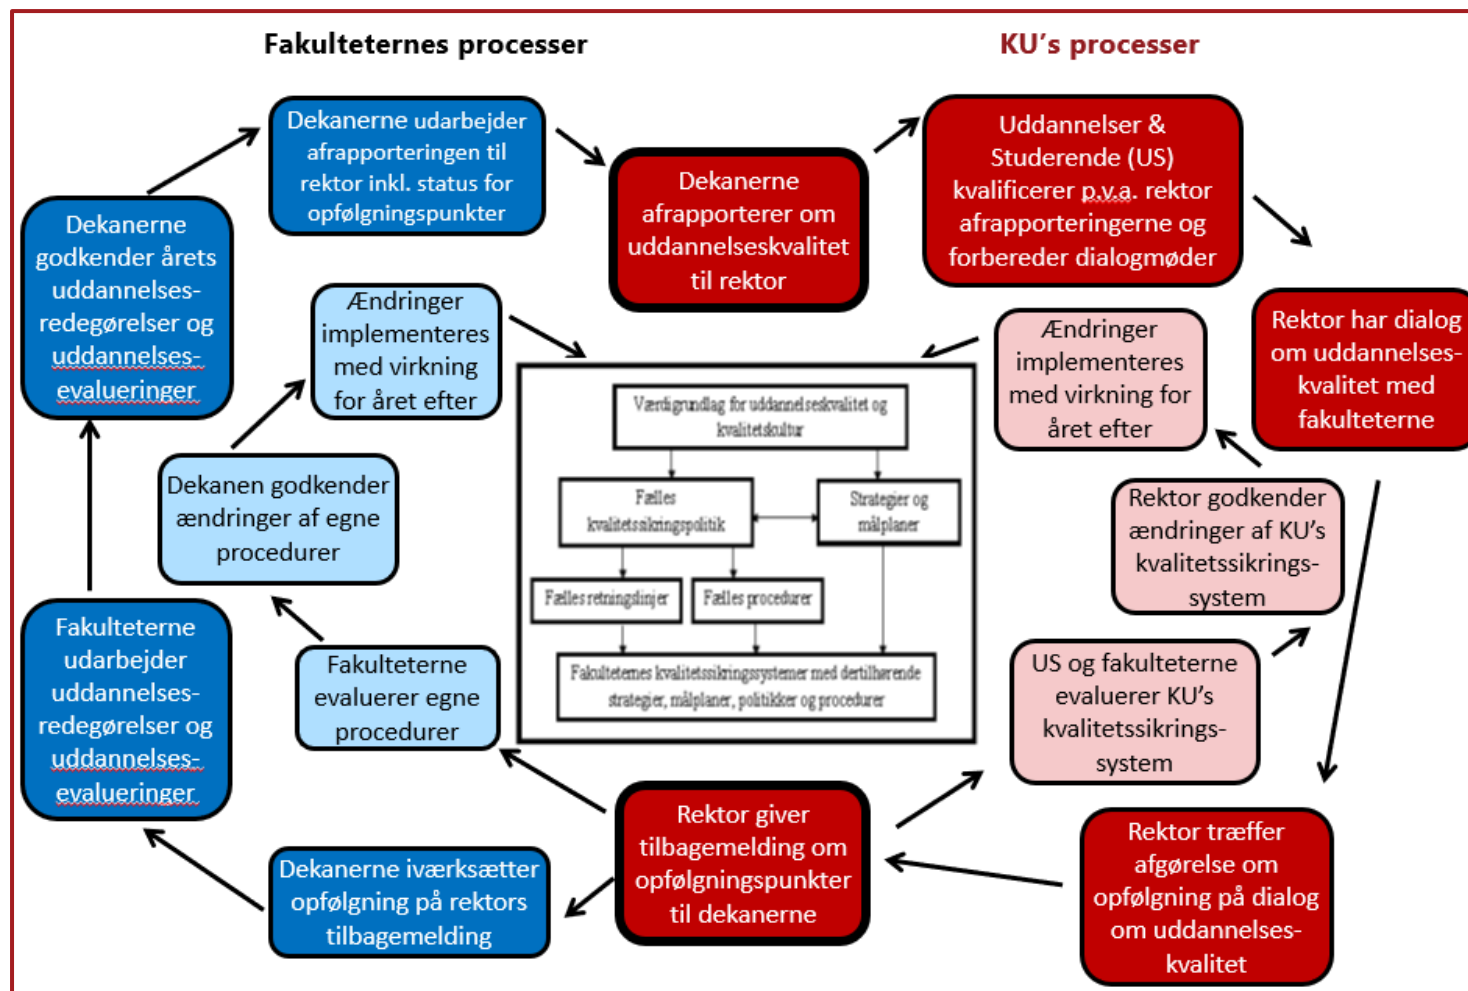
Fakulteternes processer

KU's processer

Dekanerne udarbejder afrapporteringen til rektor inkl. status for opfølgningspunkter

Dekanerne afrapporterer om uddannelseskvalitet til rektor

Uddannelser & Studerende (US) kvalificerer p.v.a. rektor afrapporteringerne og forbereder dialogmøder

Dekanerne godkender årets uddannelses-redegørelser og uddannelses-evalueringer

Ændringer implementeres med virkning for året efter

Ændringer implementeres med virkning for året efter

Rektor har dialog om uddannelses-kvalitet med fakulteterne

Værdigrundlag for uddannelseskvalitet og kvalitetskultur

Fælles kvalitetssikringspolitik

Strategier og målplaner

Fælles retningslinjer

Fælles procedurer

Fakulteternes kvalitetssikringssystemer med dertilhørende strategier, målplaner, politikker og procedurer

Dekanen godkender ændringer af egne procedurer

Rektor godkender ændringer af KU's kvalitetssikrings-system

Fakulteterne udarbejder uddannelses-redegørelser og uddannelses-evalueringer

Fakulteterne evaluerer egne procedurer

US og fakulteterne evaluerer KU's kvalitetssikrings-system

Rektor giver tilbagemelding om opfølgningspunkter til dekanerne

Rektor træffer afgørelse om opfølgning på dialog om uddannelses-kvalitet

Dekanerne iværksætter opfølgning på rektors tilbagemelding